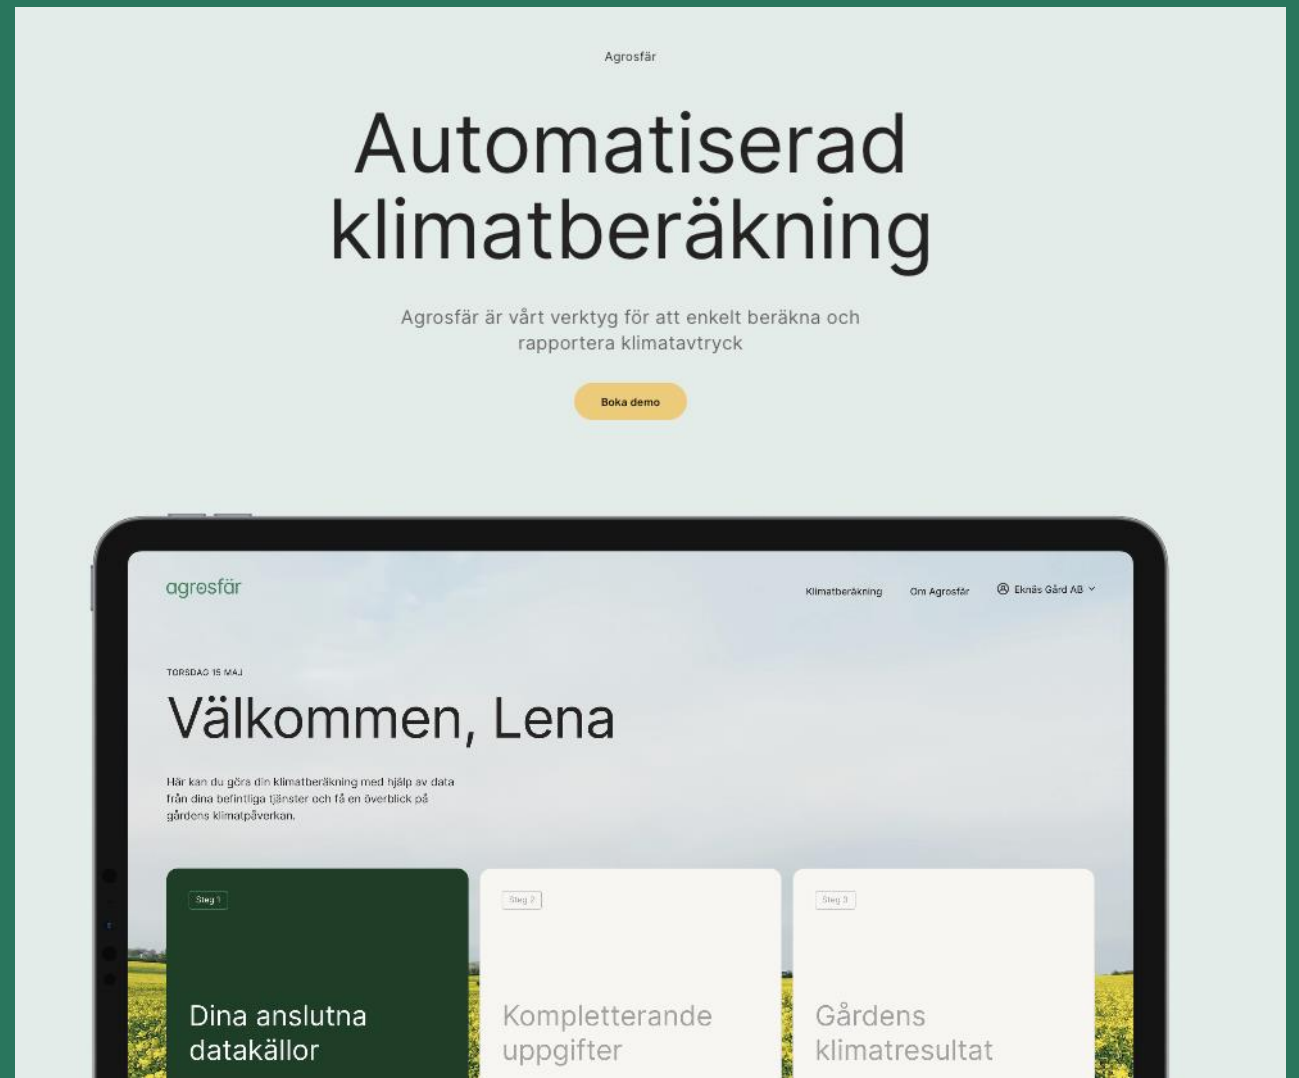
Agrosfär

Automatiserad klimatberäkning

Agrosfär är vårt verktyg för att enkelt beräkna och rapportera klimatavtryck

Boka demo

agrosfär

Klimatberäkning

Om Agrosfär

Eknäs Gård AB

TORSDAG 15 MAJ

Välkommen, Lena

Här kan du göra din klimatberäkning med hjälp av data från dina befintliga tjänster och få en överblick på gårdens klimatpåverkan.

Steg 1

Dina anslutna datakällor

Steg 2

Kompletterande uppgifter

Steg 3

Gårdens klimatresultat